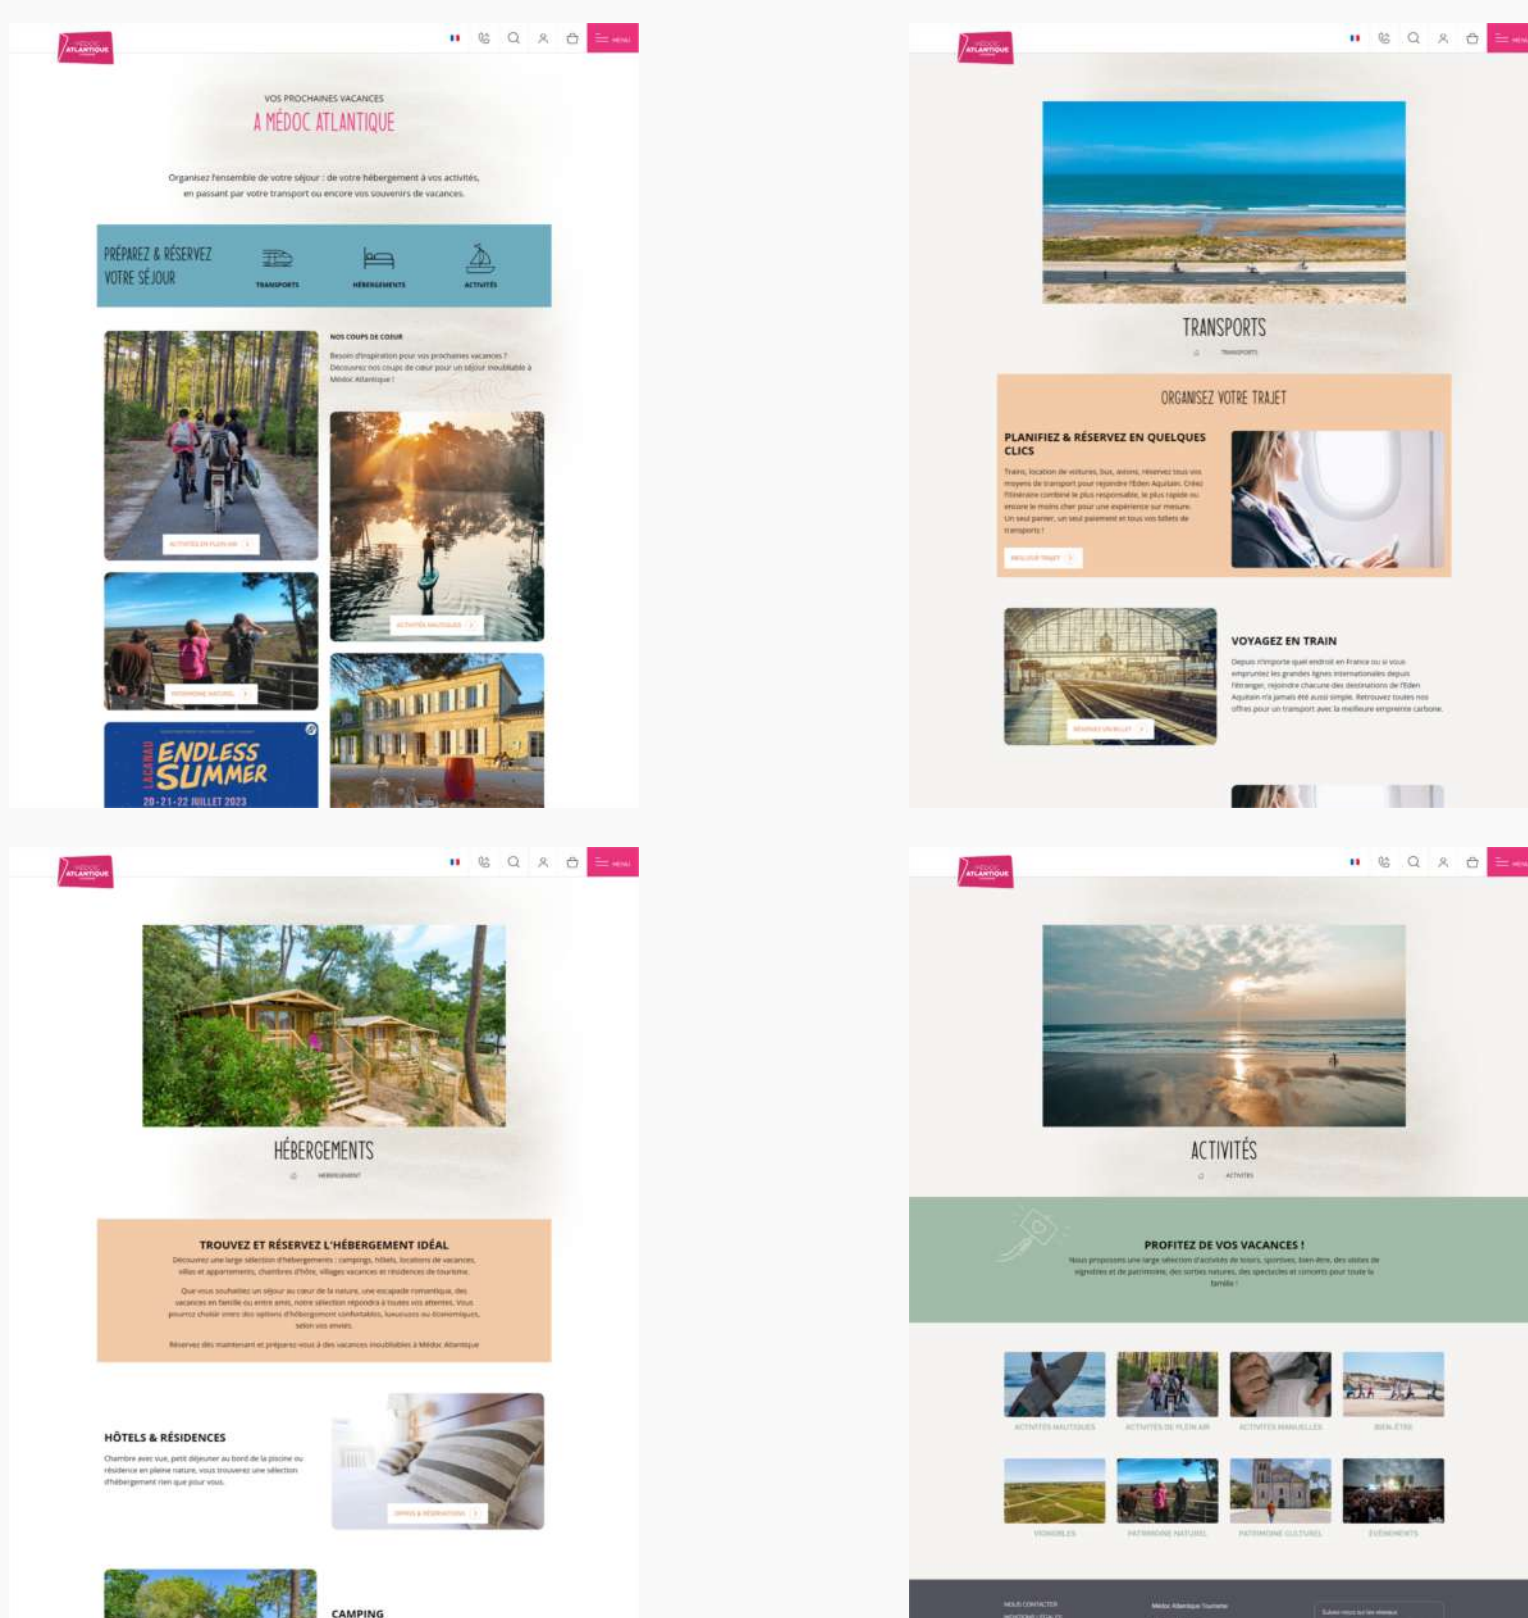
MÉDOC ATLANTIQUE

MENU

VOS PROCHAINES VACANCES
A MÉDOC ATLANTIQUE

Organisez l'ensemble de votre séjour : de votre hébergement à vos activités, en passant par votre transport ou encore vos souvenirs de vacances.

PRÉPAREZ & RÉSERVEZ VOTRE SÉJOUR

TRANSPORTS
HÉBERGEMENTS
ACTIVITÉS

NOS COUPS DE COEUR

Besoin d'inspiration pour vos prochaines vacances ? Découvrez nos coups de cœur pour un séjour inoubliable à Médoc Atlantique !

ACTIVITÉS EN PLEIN AIR
ACTIVITÉS NAUTIQUES
PATRIMOINE NATUREL

LACANAU
ENDLESS SUMMER
20-21-22 JUILLET 2023

MÉDOC ATLANTIQUE

MENU

TRANSPORTS

TRANSPORTS

ORGANISEZ VOTRE TRAJET

PLANIFIEZ & RÉSERVEZ EN QUELQUES CLICS

Trains, location de voitures, bus, avions, réservez tous vos moyens de transport pour rejoindre l'Eden Aquitain. Créez l'itinéraire combiné le plus responsable, le plus rapide ou encore le moins cher pour une expérience sur mesure. Un seul panier, un seul paiement et tous vos billets de transports !

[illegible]

VOYAGEZ EN TRAIN

Depuis n'importe quel endroit en France ou si vous empruntez les grandes lignes internationales depuis l'étranger, rejoindre chacune des destinations de l'Eden Aquitain n'a jamais été aussi simple. Retrouvez toutes nos offres pour un transport avec la meilleure empreinte carbone.

RÉSERVEZ UN BILLET

MÉDOC ATLANTIQUE

MENU

HÉBERGEMENTS

HÉBERGEMENT

TROUVEZ ET RÉSERVEZ L'HÉBERGEMENT IDÉAL

Découvrez une large sélection d'hébergements : campings, hôtels, locations de vacances, villas et appartements, chambres d'hôte, villages vacances et résidences de tourisme.

Que vous souhaitiez un séjour au cœur de la nature, une escapade romantique, des vacances en famille ou entre amis, notre sélection répondra à toutes vos attentes. Vous pourrez choisir entre des options d'hébergement confortables, luxueuses ou économiques, selon vos envies.

Réservez dès maintenant et préparez-vous à des vacances inoubliables à Médoc Atlantique

HÔTELS & RÉSIDENCES

Chambre avec vue, petit déjeuner au bord de la piscine ou résidence en pleine nature, vous trouverez une sélection d'hébergement rien que pour vous.

OFFRES & RÉSERVATIONS

CAMPING

MÉDOC ATLANTIQUE

MENU

ACTIVITÉS

ACTIVITÉS

PROFITEZ DE VOS VACANCES !

Nous proposons une large sélection d'activités de loisirs, sportives, bien-être, des visites de vignobles et de patrimoine, des sorties natures, des spectacles et concerts pour toute la famille !

ACTIVITÉS NAUTIQUES
ACTIVITÉS DE PLEIN AIR
ACTIVITÉS MANUELLES
BIEN-ÊTRE
VIGNOBLES
PATRIMOINE NATUREL
PATRIMOINE CULTUREL
ÉVÈNEMENTS

NOUS CONTACTER
MENTIONS LÉGALES
Médoc Atlantique Tourisme
Suivez-nous sur les réseaux